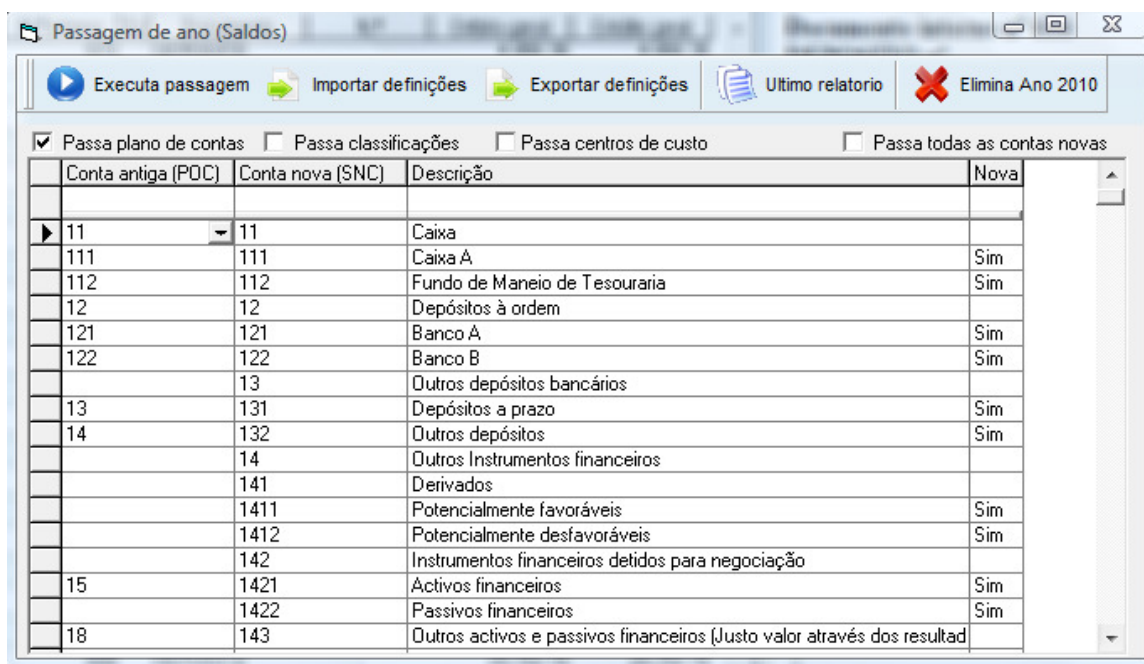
Passagem de ano (Saldos)

Executa passagem Importar definições Exportar definições Ultimo relatorio Elimina Ano 2010

Passa plano de contas Passa classificações Passa centros de custo Passa todas as contas novas

| Conta antiga (POC) | Conta nova (SNC) | Descrição | Nova |
|---|---|---|---|
| | | | |
| 11 | 11 | Caixa | |
| 111 | 111 | Caixa A | Sim |
| 112 | 112 | Fundo de Maneio de Tesouraria | Sim |
| 12 | 12 | Depósitos à ordem | |
| 121 | 121 | Banco A | Sim |
| 122 | 122 | Banco B | Sim |
| | 13 | Outros depósitos bancários | |
| 13 | 131 | Depósitos a prazo | Sim |
| 14 | 132 | Outros depósitos | Sim |
| | 14 | Outros Instrumentos financeiros | |
| | 141 | Derivados | |
| | 1411 | Potencialmente favoráveis | Sim |
| | 1412 | Potencialmente desfavoráveis | Sim |
| | 142 | Instrumentos financeiros detidos para negociação | |
| 15 | 1421 | Activos financeiros | Sim |
| | 1422 | Passivos financeiros | Sim |
| 18 | 143 | Outros activos e passivos financeiros (Justo valor através dos resultad | |